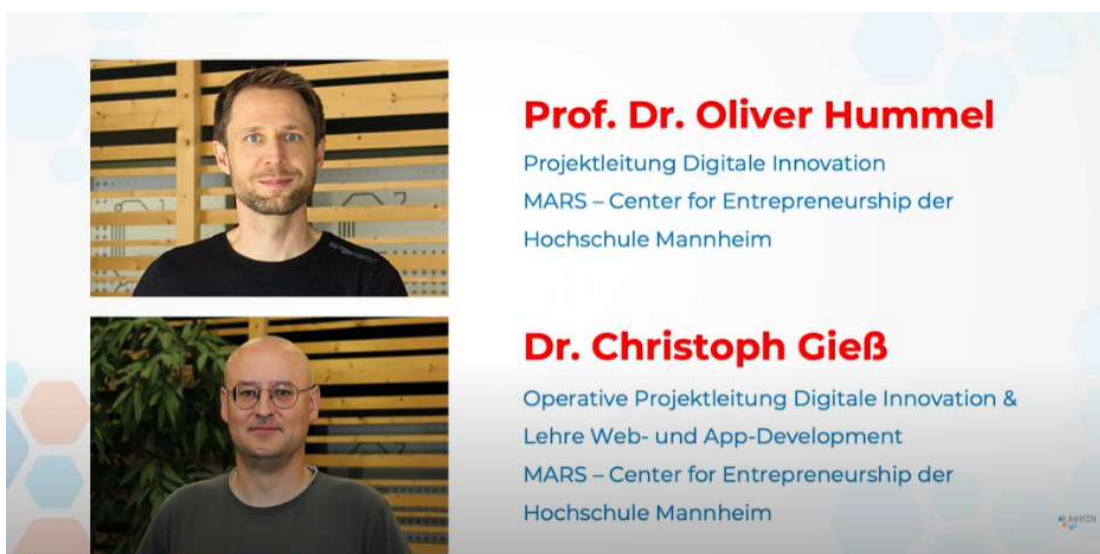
Prof. Dr. Oliver Hummel

Projektleitung Digitale Innovation
MARS – Center for Entrepreneurship der Hochschule Mannheim

Dr. Christoph Gieß

Operative Projektleitung Digitale Innovation & Lehre Web- und App-Development
MARS – Center for Entrepreneurship der Hochschule Mannheim